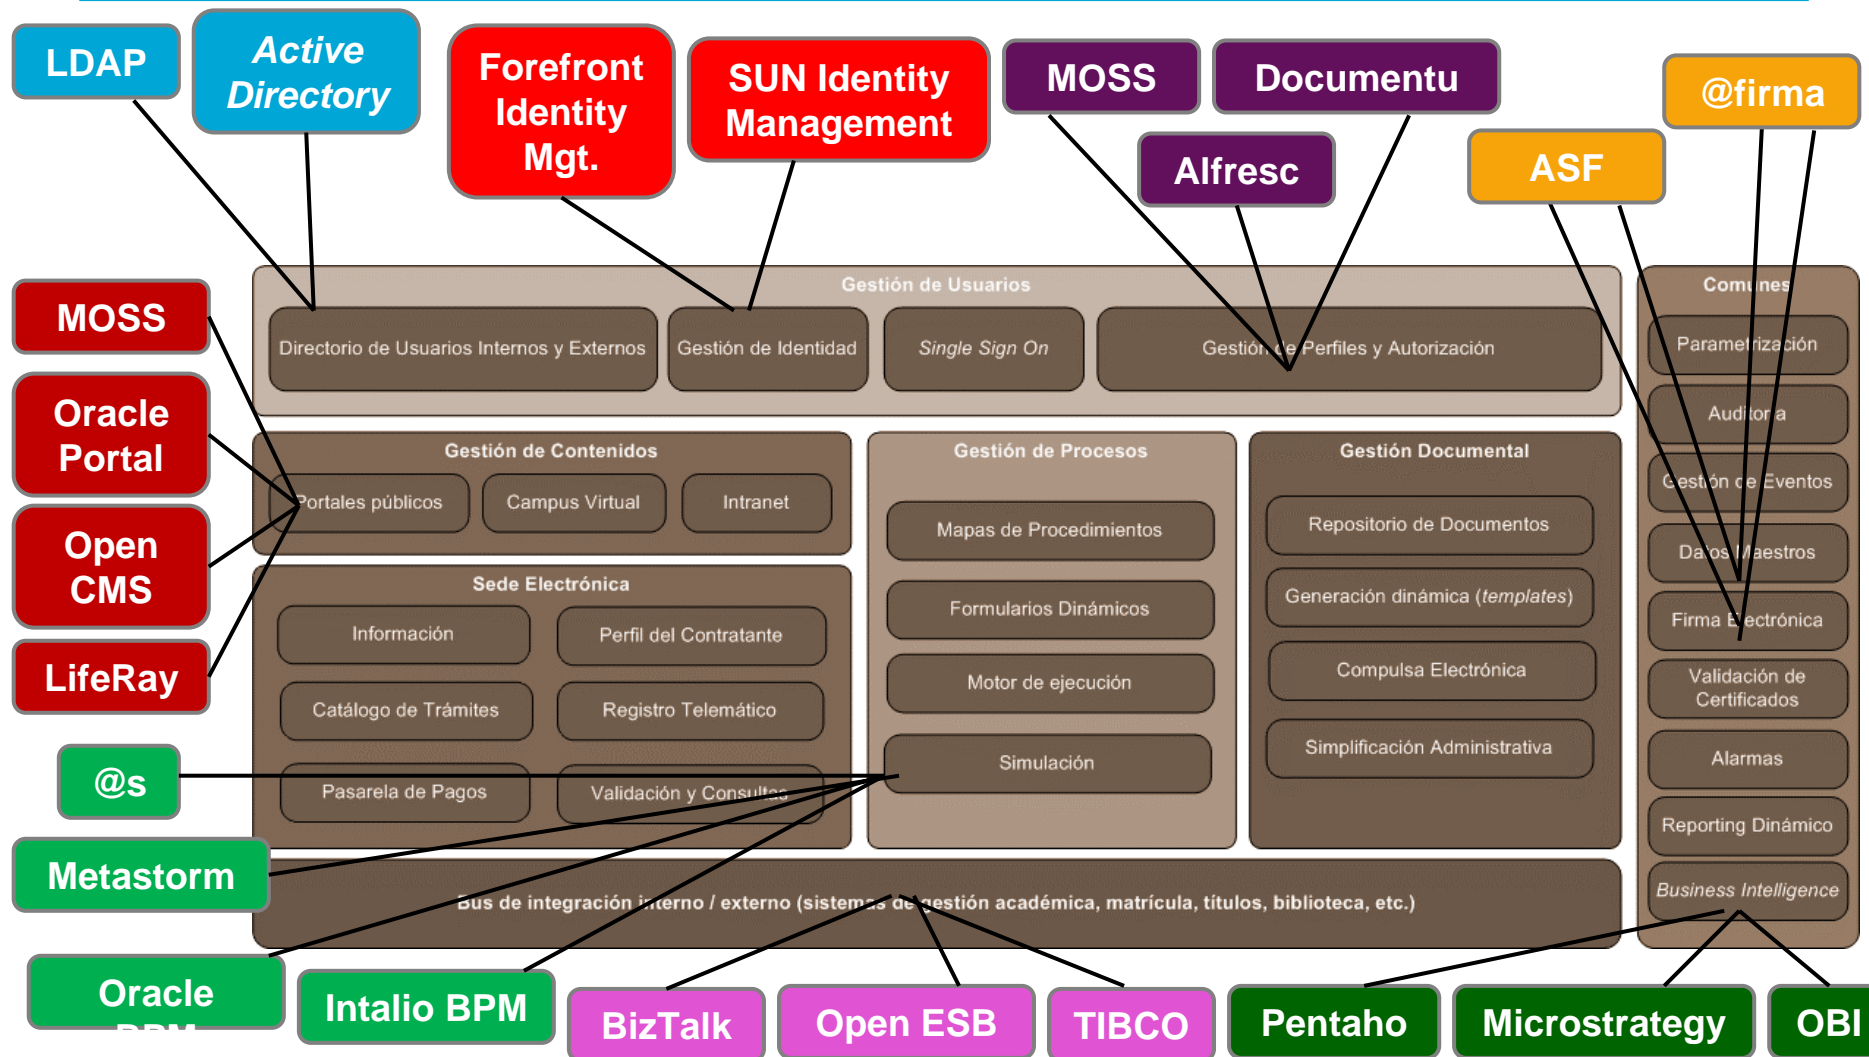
LDAP

Active Directory

Forefront Identity Mgt.

SUN Identity Management

MOSS

Documentu

Alfresc

ASF

@firma

MOSS

Oracle Portal

Open CMS

LifeRay

@s

Metastorm

Oracle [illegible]

Intalio BPM

BizTalk

Open ESB

TIBCO

Pentaho

Microstrategy

OBI

Gestión de Usuarios

Directorio de Usuarios Internos y Externos

Gestión de Identidad

Single Sign On

Gestión de Perfiles y Autorización

Comunes

Parametrización

Auditoría

Gestión de Eventos

Datos Maestros

Firma Electrónica

Validación de Certificados

Alarmas

Reporting Dinámico

Business Intelligence

Gestión de Contenidos

Portales públicos

Campus Virtual

Intranet

Sede Electrónica

Información

Perfil del Contratante

Catálogo de Trámites

Registro Telemático

Pasarela de Pagos

Validación y Consultas

Gestión de Procesos

Mapas de Procedimientos

Formularios Dinámicos

Motor de ejecución

Simulación

Gestión Documental

Repositorio de Documentos

Generación dinámica (templates)

Compulsa Electrónica

Simplificación Administrativa

Bus de integración interno / externo (sistemas de gestión académica, matrícula, títulos, biblioteca, etc.)